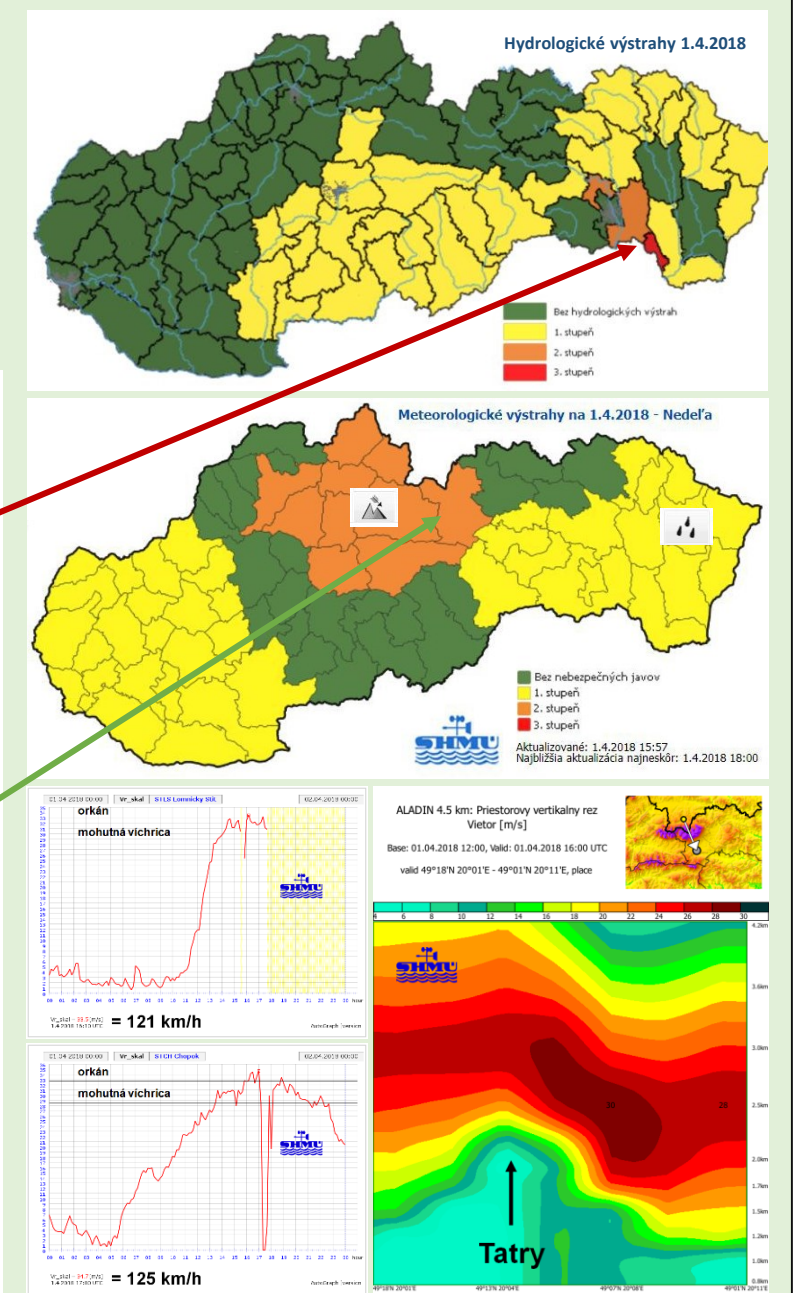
Hydrologické výstrahy 1.4.2018

Bez hydrologických výstrah
1. stupeň
2. stupeň
3. stupeň

Meteorologické výstrahy na 1.4.2018 - Nedeľa

Bez nebezpečných javov
1. stupeň
2. stupeň
3. stupeň

SHMÚ

Aktualizované: 1.4.2018 15:57
Najbližšia aktualizácia najneskôr: 1.4.2018 18:00

01.04.2018 00:00 | Vr_skal | STLS Lomnický štít | 02.04.2018 00:00

orkán

mohutná víchrica

SHMÚ

= 121 km/h

01.04.2018 00:00 | Vr_skal | STCH Chopok | 02.04.2018 00:00

orkán

mohutná víchrica

SHMÚ

= 125 km/h

ALADIN 4.5 km: Priestorovy vertikalny rez
Vietor [m/s]

Base: 01.04.2018 12:00, Valid: 01.04.2018 16:00 UTC

valid 49°18'N 20°01'E - 49°01'N 20°11'E, place

4 6 8 10 12 14 16 18 20 22 24 26 28 30

SHMÚ

30

28

Tatry